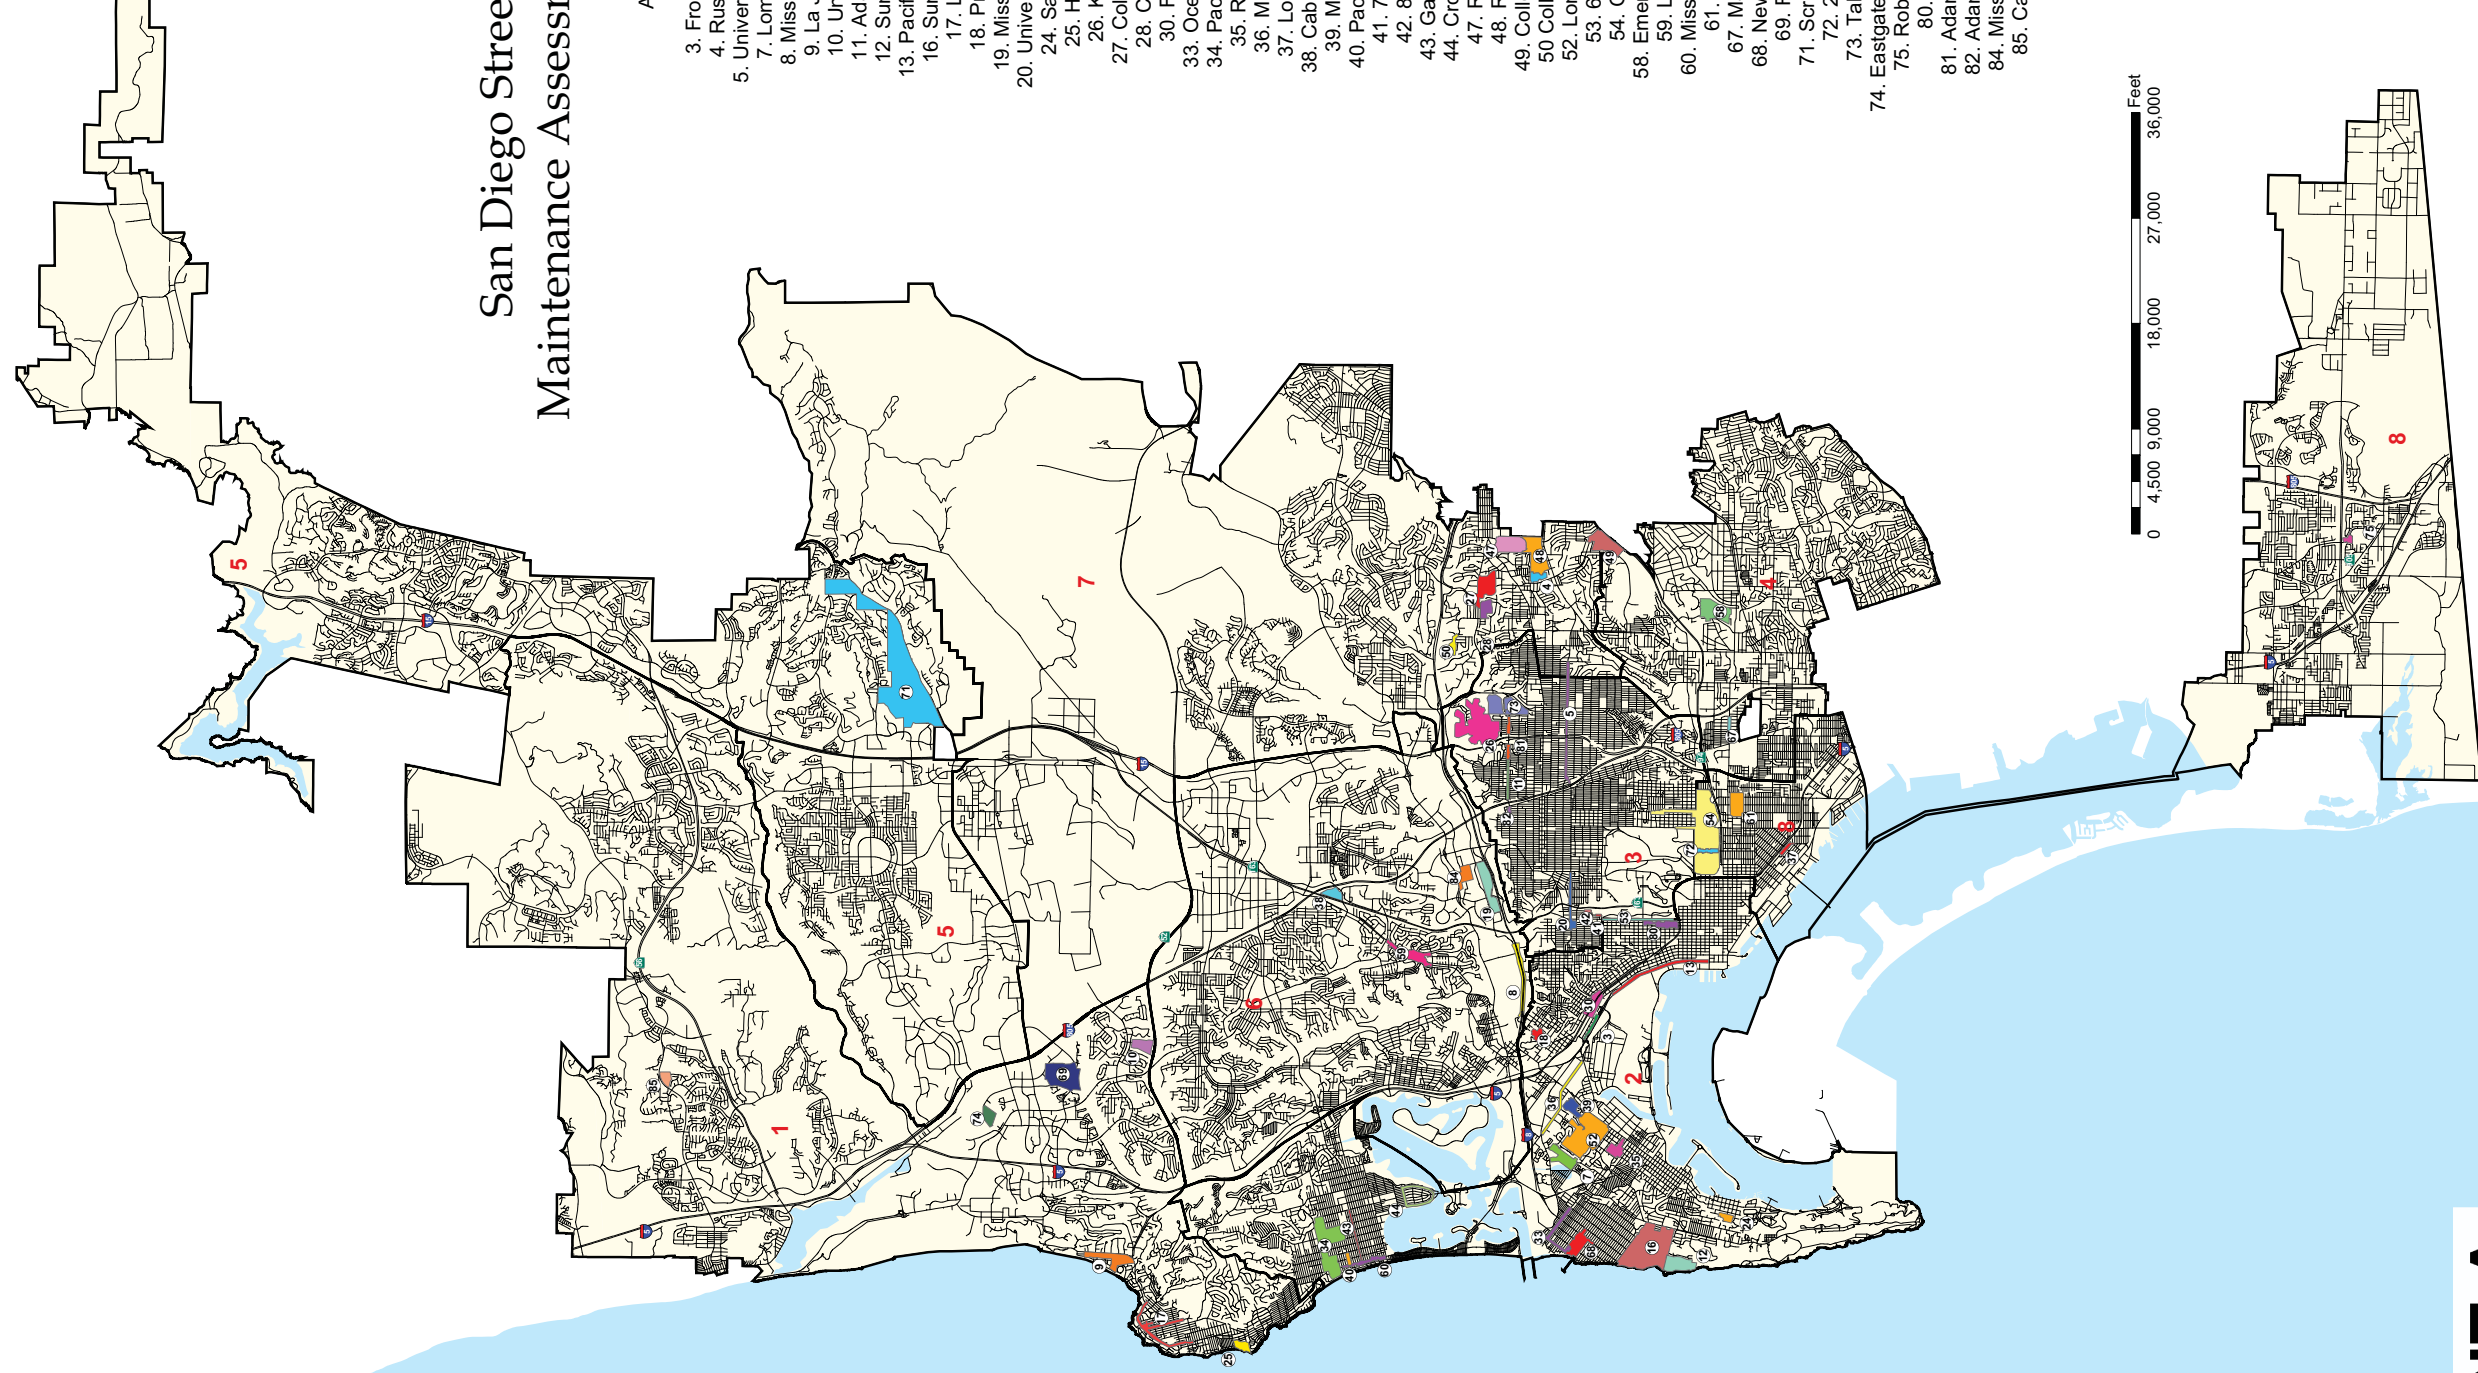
San Diego Stree
Maintenance Assess

3. Fro
4. Rus
5. Univer
7. Lom
8. Miss
9. La
10. Ur
11. Ad
12. Su
13. Pacif
16. Su
17. L
18. P
19. Miss
20. Unive
24. Sa
25. H
26. K
27. Col
28. C
30. F
33. Oce
34. Pac
35. R
36. M
37. Lo
38. Cab
39. M
40. Pac
41. 7
42. 8
43. Ga
44. Cro
47. F
48. F
49. Coll
50 Coll
52. Lo
53. 6
54. C
58. Eme
59. L
60. Miss
61.
67. M
68. Nev
69. F
71. Scr
72. 2
73. Tal
74. Eastgate
75. Rob
80.
81. Adar
82. Adar
84. Miss
85. Ca

Feet
0 4,500 9,000 18,000 27,000 36,000

5
7
5
1
6
4
3
8
2
8